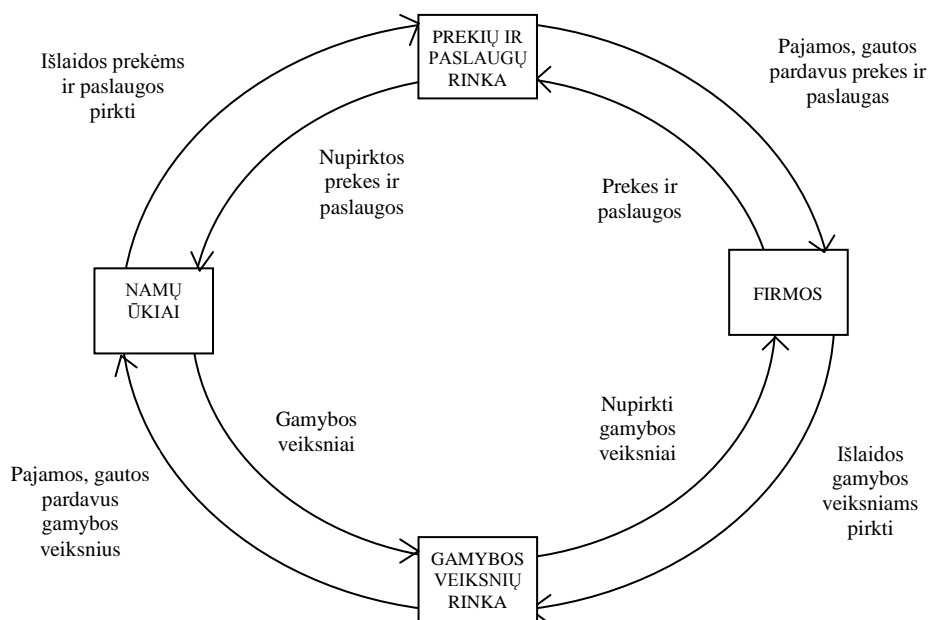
PREKIŲ IR PASLAUGŲ RINKA

Išlaidos prekėms ir paslaugos pirkti

Pajamos, gautos pardavus prekes ir paslaugas

Nupirktos prekes ir paslaugos

Prekes ir paslaugos

NAMŲ ŪKIAI

FIRMOS

Gamybos veiksniai

Nupirkti gamybos veiksniai

Pajamos, gautos pardavus gamybos veiksnius

Išlaidos gamybos veiksniams pirkti

GAMYBOS VEIKSNIŲ RINKA